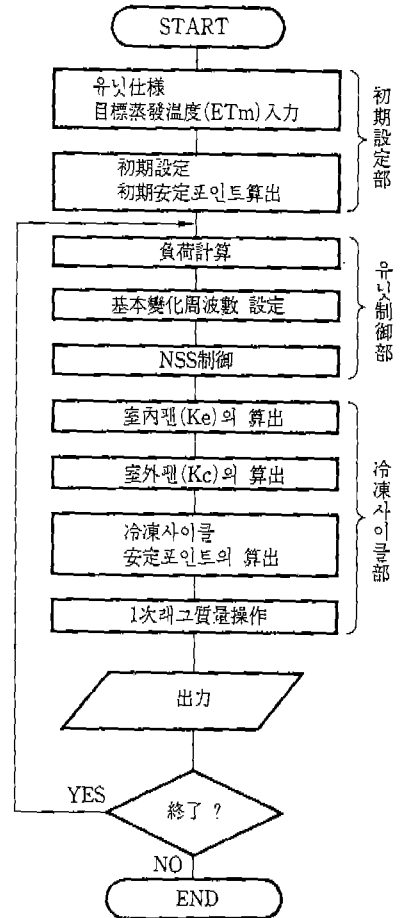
START

유닛仕様
目標蒸發溫度(ETm)入力

初期設定
初期安定포인트算出

初期設定部

負荷計算

基本變化周波數 設定

NSS制御

유닛制御部

室內팬(Ke)의 算出

室外팬(Kc)의 算出

冷凍사이클
安定포인트의 算出

1次래그質量操作

冷凍사이클部

出力

終了 ?

YES

NO

END